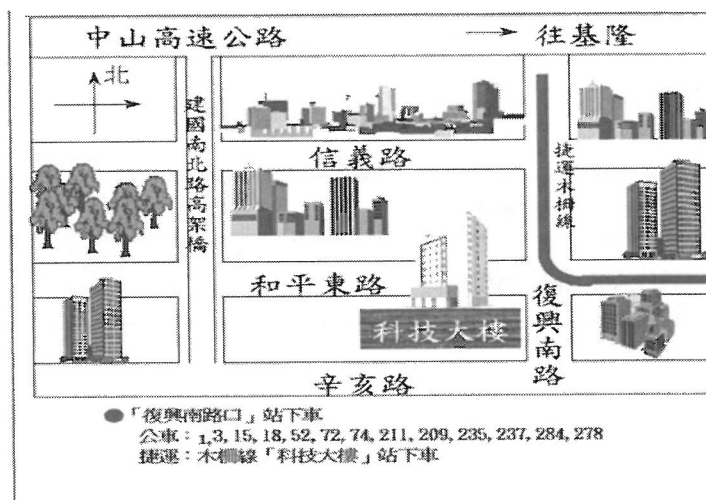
中山高速公路 → 往基隆

北

建國南北路高架橋

信義路

捷運木柵線

和平東路

復興南路

科技大樓

辛亥路

●「復興南路口」站下車
公車：1,3, 15, 18, 52, 72, 74, 211, 209, 235, 237, 284, 278
捷運：木柵線「科技大樓」站下車